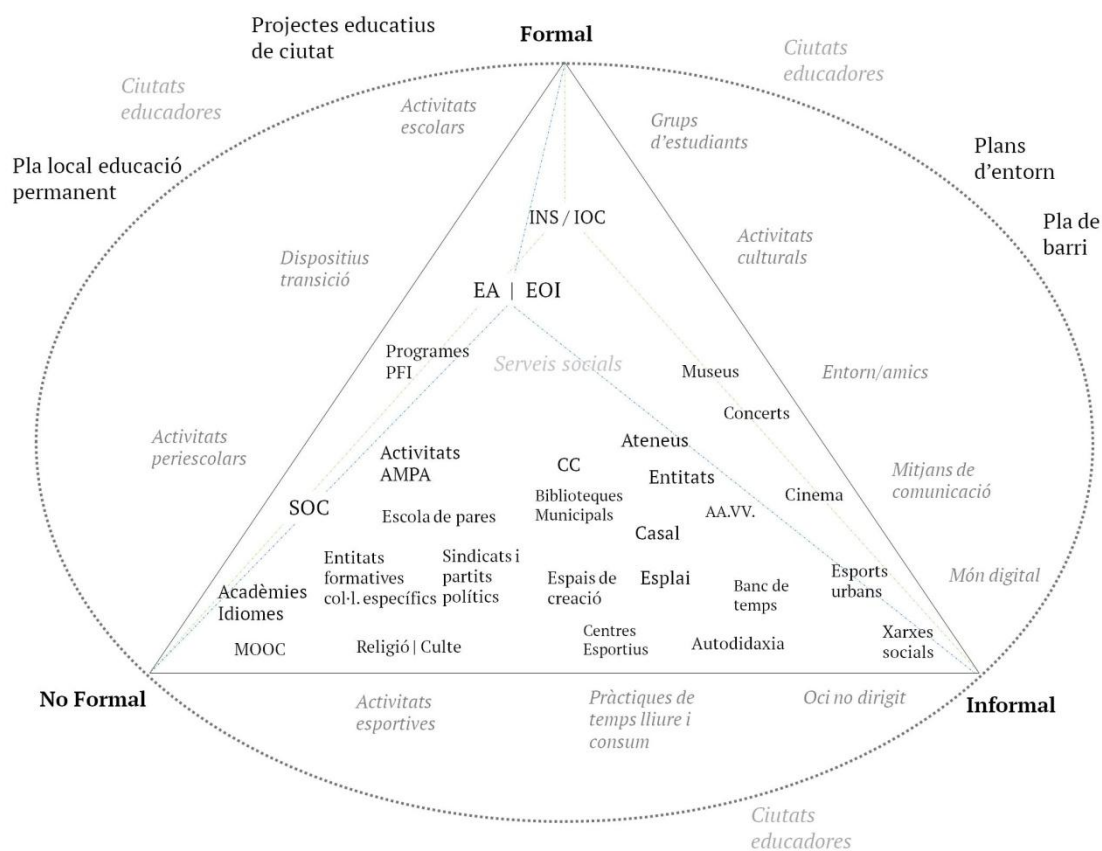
Projectes educatius de ciutat

Formal

Ciutats educadores

Ciutats educadores

Activitats escolars

Grups d'estudiants

Plans d'entorn

Pla local educació permanent

Pla de barri

INS / IOC

Activitats culturals

Dispositius transició

EA | EOI

Programes PFI

Serveis socials

Museus

Entorn/amics

Concerts

Activitats periescolars

Activitats AMPA

Ateneus

CC

Entitats

Mitjans de comunicació

SOC

Biblioteques Municipals

Cinema

Escola de pares

AA.VV.

Casal

Entitats formatives col·l. específics

Sindicats i partits polítics

Espais de creació

Esplai

Esports urbans

Món digital

Acadèmies Idiomes

Banc de temps

Centres Esportius

Autodidaxia

Xarxes socials

MOOC

Religió | Culte

No Formal

Informal

Activitats esportives

Pràctiques de temps lliure i consum

Oci no dirigit

Ciutats educadores